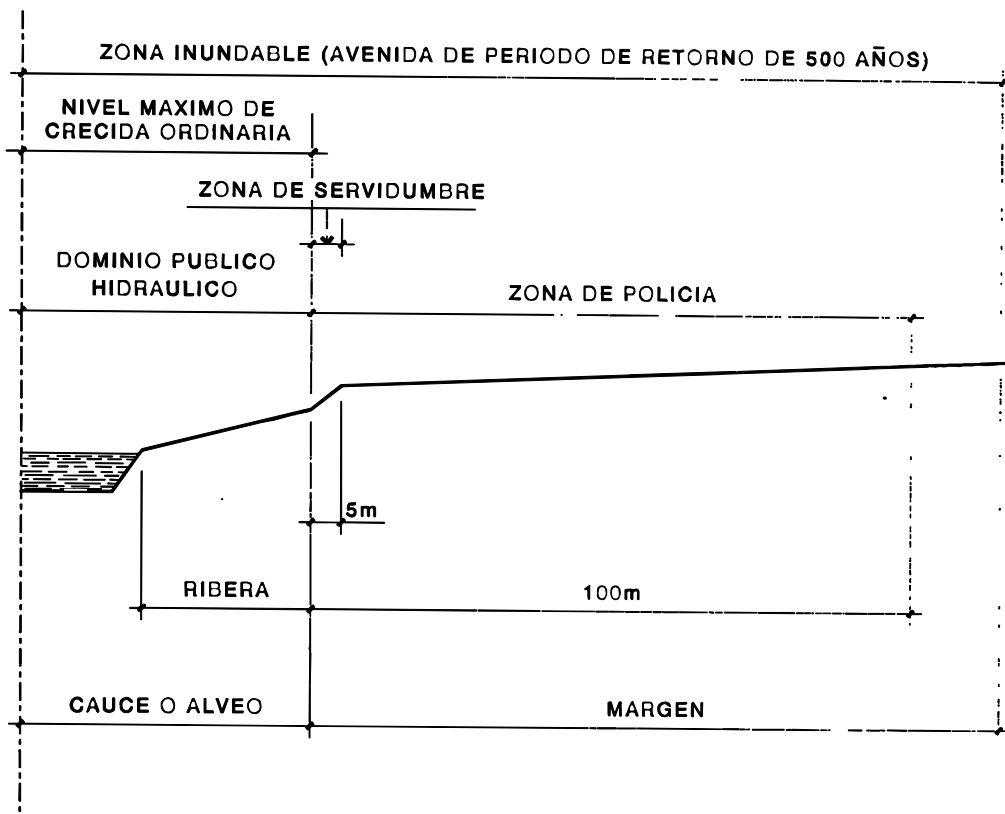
ZONA INUNDABLE (AVENIDA DE PERIODO DE RETORNO DE 500 AÑOS)

NIVEL MAXIMO DE CRECIDA ORDINARIA

ZONA DE SERVIDUMBRE

DOMINIO PUBLICO HIDRAULICO

ZONA DE POLICIA

5m

RIBERA

100m

CAUCE O ALVEO

MARGEN